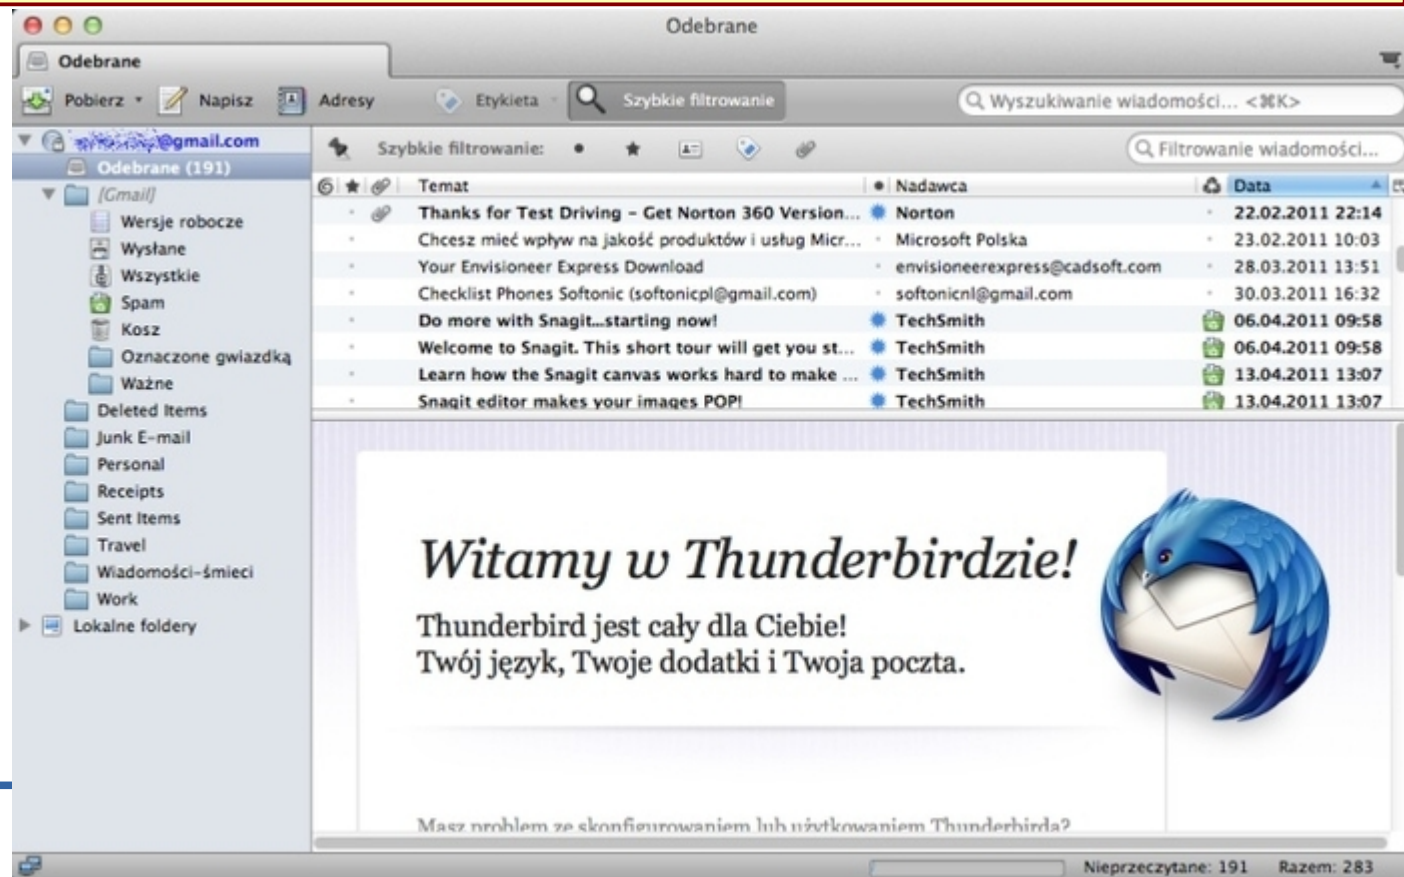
Odebrane

Odebrane

Pobierz Napisz Adresy Etykieta Szybkie filtrowanie Wyszukiwanie wiadomości... <⌘K>

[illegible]@gmail.com
Odebrane (191)
[Gmail]
Wersje robocze
Wysłane
Wszystkie
Spam
Kosz
Oznaczone gwiazdką
Ważne
Deleted Items
Junk E-mail
Personal
Receipts
Sent Items
Travel
Wiadomości-śmieci
Work
Lokalne foldery

Szybkie filtrowanie: Filtrowanie wiadomości...

| Temat | Nadawca | Data |
|---|---|---|
| Thanks for Test Driving – Get Norton 360 Version... | Norton | 22.02.2011 22:14 |
| Chcesz mieć wpływ na jakość produktów i usług Micr... | Microsoft Polska | 23.02.2011 10:03 |
| Your Envisioneer Express Download | envisioneerexpress@cadsoft.com | 28.03.2011 13:51 |
| Checklist Phones Softonic (softonicpl@gmail.com) | softonicnl@gmail.com | 30.03.2011 16:32 |
| Do more with Snagit...starting now! | TechSmith | 06.04.2011 09:58 |
| Welcome to Snagit. This short tour will get you st... | TechSmith | 06.04.2011 09:58 |
| Learn how the Snagit canvas works hard to make ... | TechSmith | 13.04.2011 13:07 |
| Snagit editor makes your images POP! | TechSmith | 13.04.2011 13:07 |

Witamy w Thunderbirdzie!
Thunderbird jest cały dla Ciebie!
Twój język, Twoje dodatki i Twoja poczta.

Masz problem ze skonfigurowaniem lub użytkowaniem Thunderbirda?

Nieprzeczytane: 191 Razem: 283